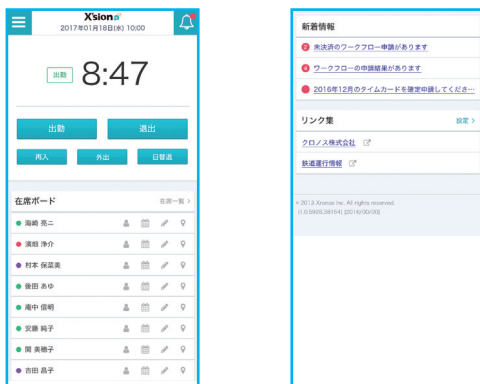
X'sion
2017年01月18日(水) 10:00

出勤 8:47

出勤
退出
再入
外出
日報送

在席ボード
在席一覧 >

海崎 亮二
濱田 浄介
村本 保菜美
後田 あゆ
庵中 信明
安藤 純子
関 美穂子
吉田 昌子

新着情報
2 未決済のワークフロー申請があります
4 ワークフローの申請結果があります
2016年12月のタイムカードを確定申請してくださ…

リンク集
設定 >
クロノス株式会社
鉄道運行情報

© 2013 Xronos Inc. All rights reserved.
(1.0.5929.38164) [2016/00/00]